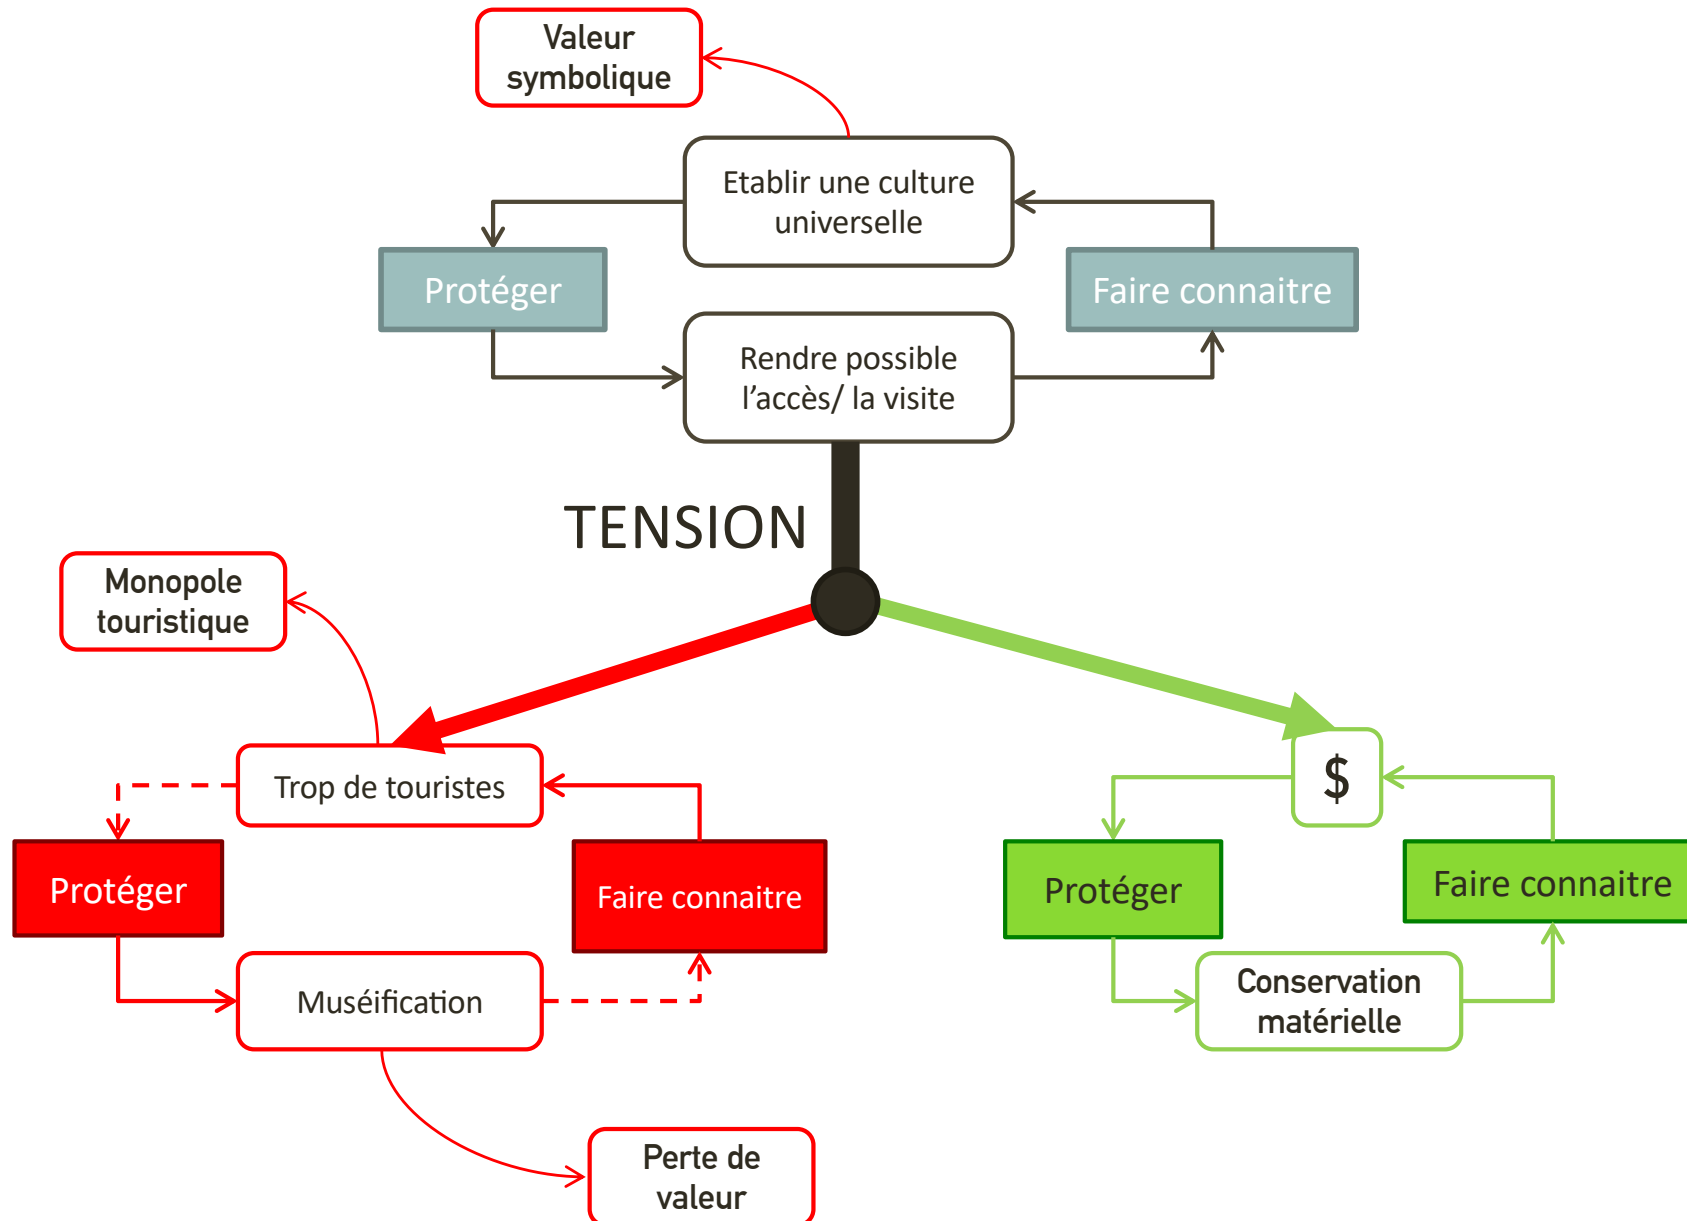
Valeur symbolique

Etablir une culture universelle

Protéger

Faire connaitre

Rendre possible l'accès/ la visite

TENSION

Monopole touristique

Trop de touristes

Protéger

Faire connaitre

Muséification

Perte de valeur

$

Protéger

Faire connaitre

Conservation matérielle